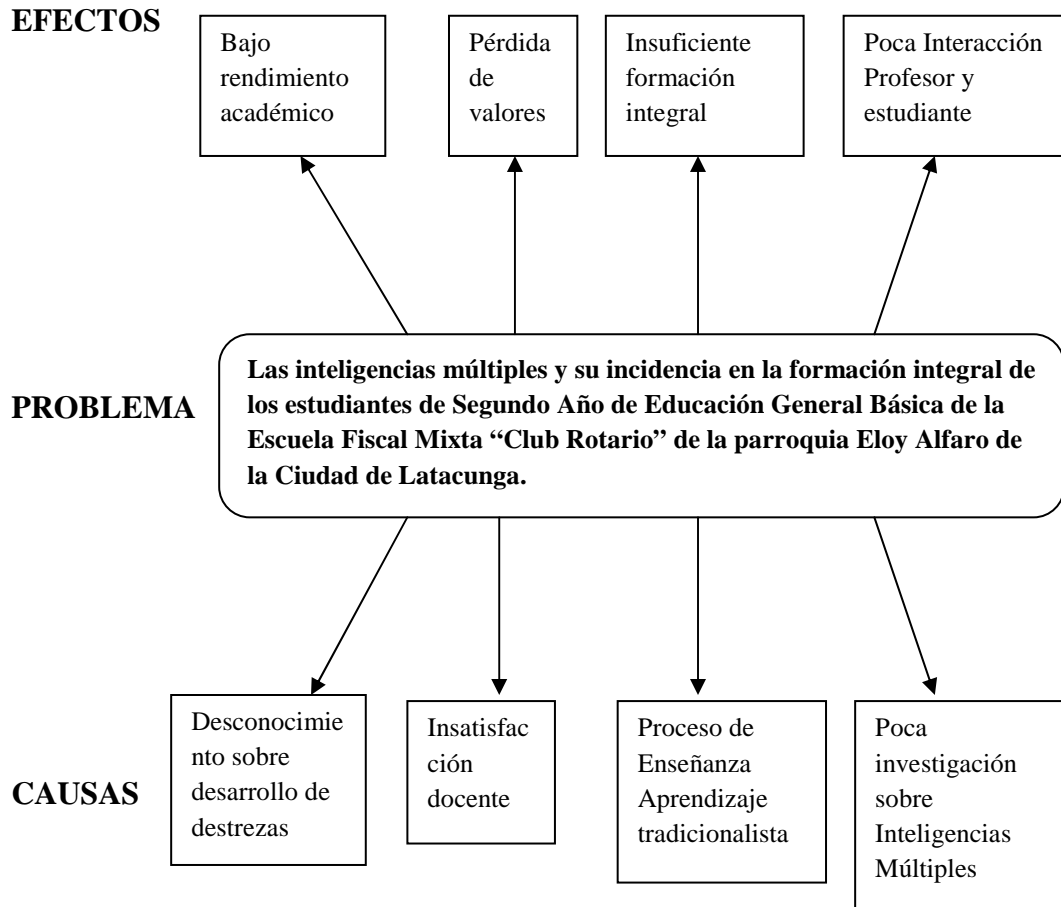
EFECTOS

Bajo rendimiento académico

Pérdida de valores

Insuficiente formación integral

Poca Interacción Profesor y estudiante

PROBLEMA

Las inteligencias múltiples y su incidencia en la formación integral de los estudiantes de Segundo Año de Educación General Básica de la Escuela Fiscal Mixta "Club Rotario" de la parroquia Eloy Alfaro de la Ciudad de Latacunga.

CAUSAS

Desconocimiento sobre desarrollo de destrezas

Insatisfacción docente

Proceso de Enseñanza Aprendizaje tradicionalista

Poca investigación sobre Inteligencias Múltiples